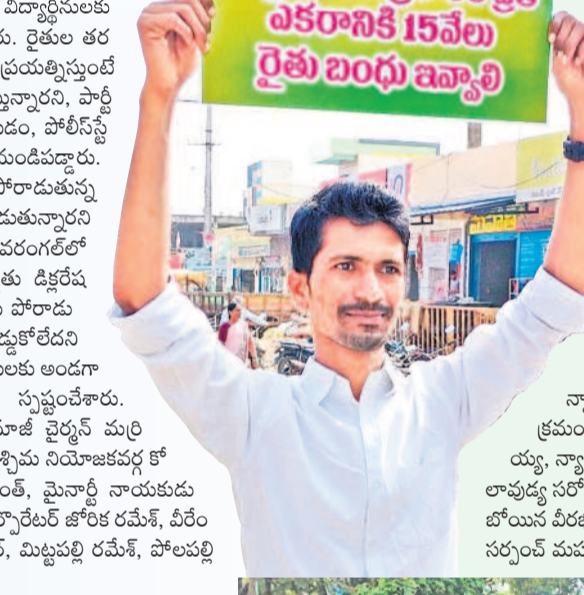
విద్యార్థులకు
రు. రైతుల తర
ప్రయత్నిస్తుంటే
స్తున్నారని, పార్టీ
డడం, పోలీస్‌స్టే
మండిపడ్డారు.
పోరాడుతున్న
డుతున్నారని
వరంగల్‌లో
తు డిక్లరేష
పోరాడు
డ్డుకోలేదని
లకు అండగా
స్పష్టంచేశారు.
మాజీ చైర్మన్ మర్రి
శ్చిమ నియోజకవర్గ కో
ంత్, మైనార్టీ నాయకుడు
ర్పొరేటర్ జోరిక రమేశ్, వీరేం
, మిట్టపల్లి రమేశ్, పోలపల్లి

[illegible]
ఎకరానికి 15వేలు
రైతు బంధు ఇవ్వాలి

న్యా
క్రమం
య్య, న్యా
లావుడ్య సరో
బోయిన వీరశ
సర్పంచ్ మహ